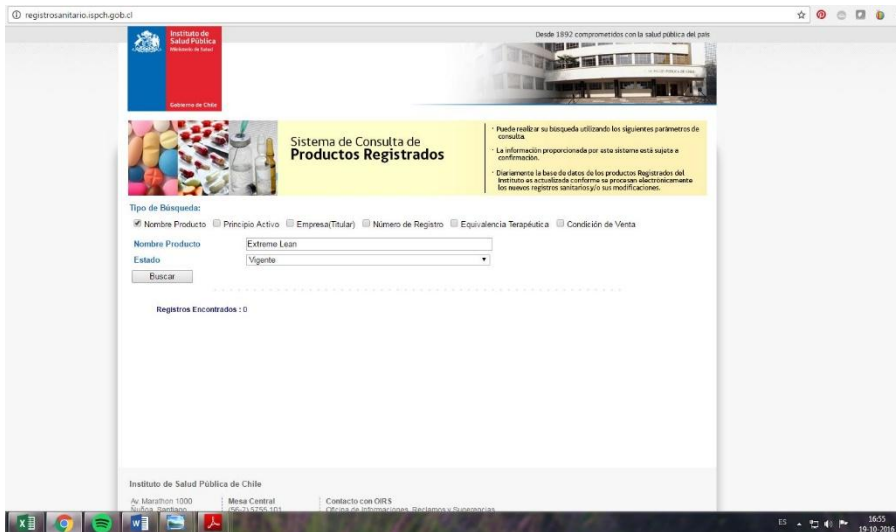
registrosanitario.ispch.gob.cl

Instituto de Salud Pública
Ministerio de Salud

Gobierno de Chile

Desde 1892 comprometidos con la salud pública del país

Sistema de Consulta de
Productos Registrados

• Puede realizar su búsqueda utilizando los siguientes parámetros de consulta.
• La información proporcionada por este sistema está sujeta a confirmación.
• Diariamente la base de datos de los productos Registrados del Instituto es actualizada conforme se procesan electrónicamente los nuevos registros sanitarios y/o sus modificaciones.

Tipo de Búsqueda:
Nombre Producto  Principio Activo  Empresa(Titular)  Número de Registro  Equivalencia Terapéutica  Condición de Venta

Nombre Producto  Extreme Lean
Estado  Vigente
Buscar

Registros Encontrados : 0

Instituto de Salud Pública de Chile

Av. Marathon 1000
Ñuñoa, Santiago

Mesa Central
(56-2) 5755 101

Contacto con OIRS
Oficina de Informaciones, Reclamos y Sugerencias

ES 16:55 19-10-2016